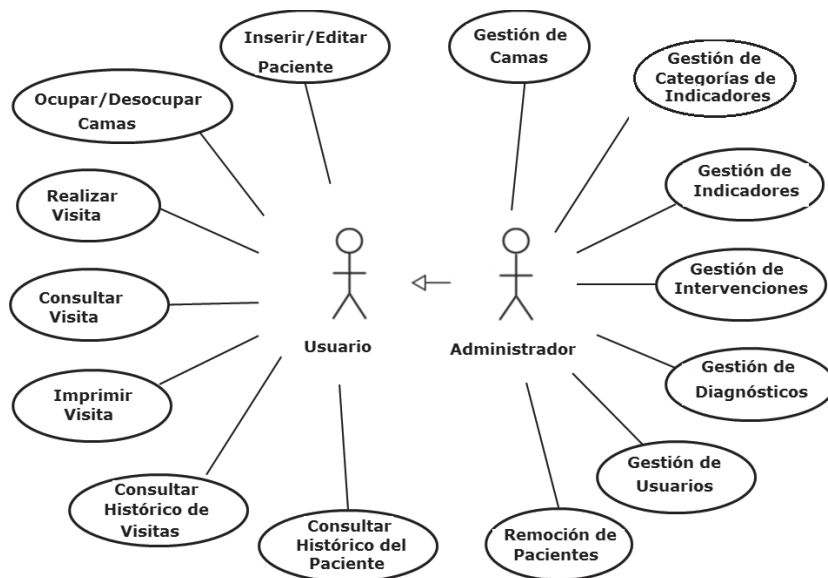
Inserir/Editar Paciente

Gestión de Camas

Gestión de Categorías de Indicadores

Ocupar/Desocupar Camas

Gestión de Indicadores

Realizar Visita

Gestión de Intervenciones

Consultar Visita

Usuario

Administrador

Gestión de Diagnósticos

Imprimir Visita

Gestión de Usuarios

Consultar Histórico de Visitas

Consultar Histórico del Paciente

Remoción de Pacientes